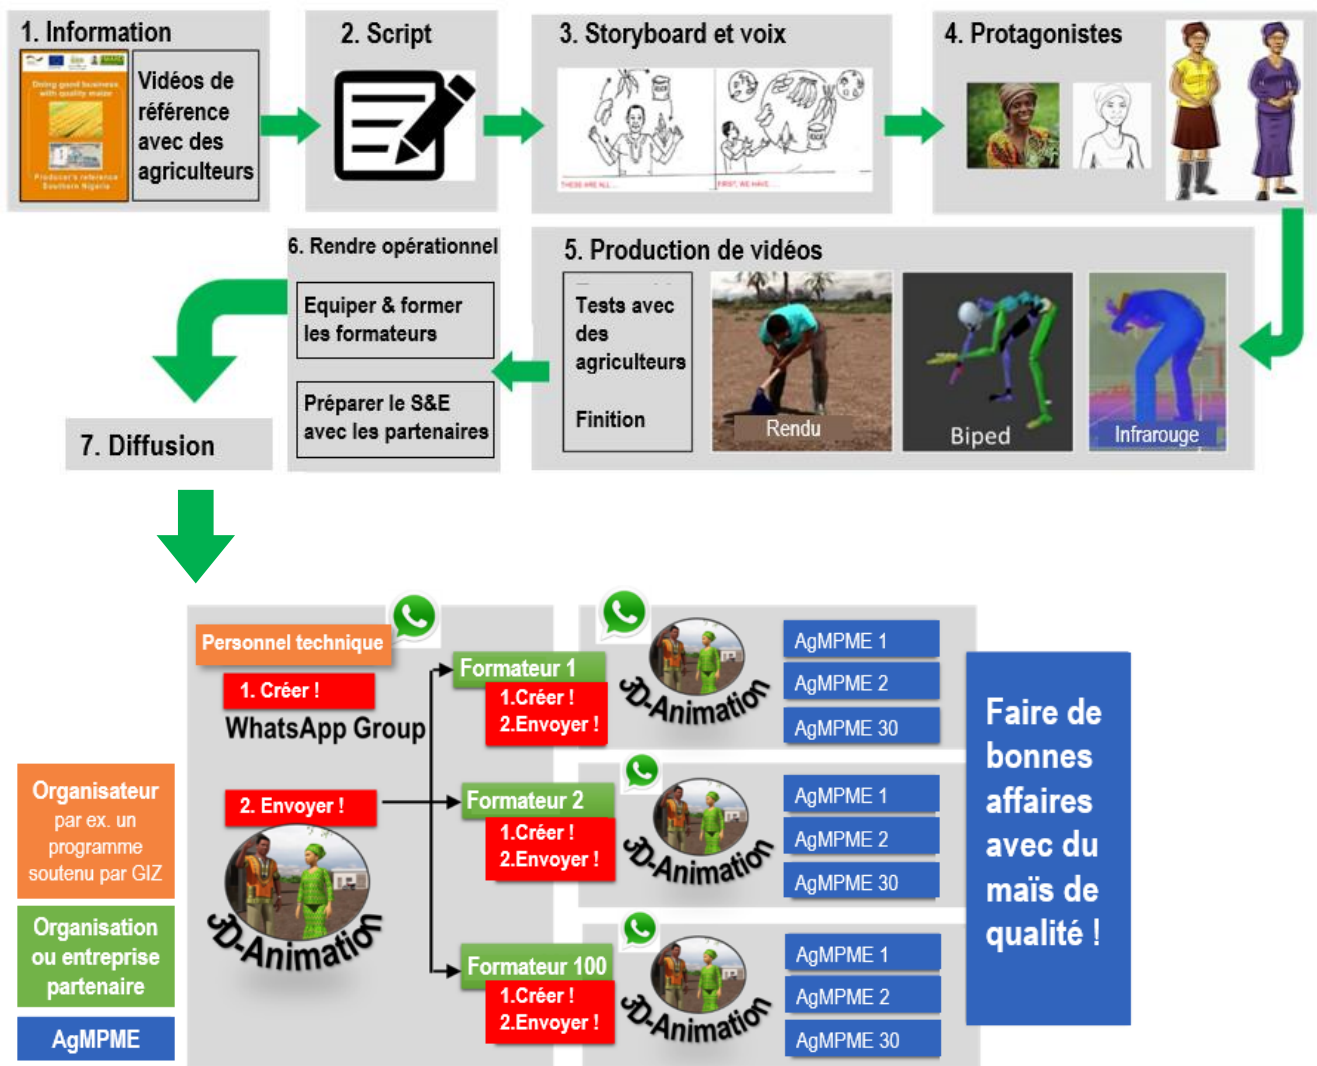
1. Information

Doing good business with quality maize

Producer's reference Southern Nigeria

Vidéos de référence avec des agriculteurs

2. Script

3. Storyboard et voix

THESE ARE ALL ...

FIRST, WE HAVE ...

4. Protagonistes

5. Production de vidéos

Tests avec des agriculteurs

Finition

Rendu

Biped

Infrarouge

6. Rendre opérationnel

Equiper & former les formateurs

Préparer le S&E avec les partenaires

7. Diffusion

Personnel technique

1. Créer !

WhatsApp Group

2. Envoyer !

3D-Animation

Formateur 1

1.Créer !
2.Envoyer !

3D-Animation

AgMPME 1

AgMPME 2

AgMPME 30

Formateur 2

1.Créer !
2.Envoyer !

3D-Animation

AgMPME 1

AgMPME 2

AgMPME 30

Formateur 100

1.Créer !
2.Envoyer !

3D-Animation

AgMPME 1

AgMPME 2

AgMPME 30

Faire de bonnes affaires avec du maïs de qualité !

Organisateur par ex. un programme soutenu par GIZ

Organisation ou entreprise partenaire

AgMPME